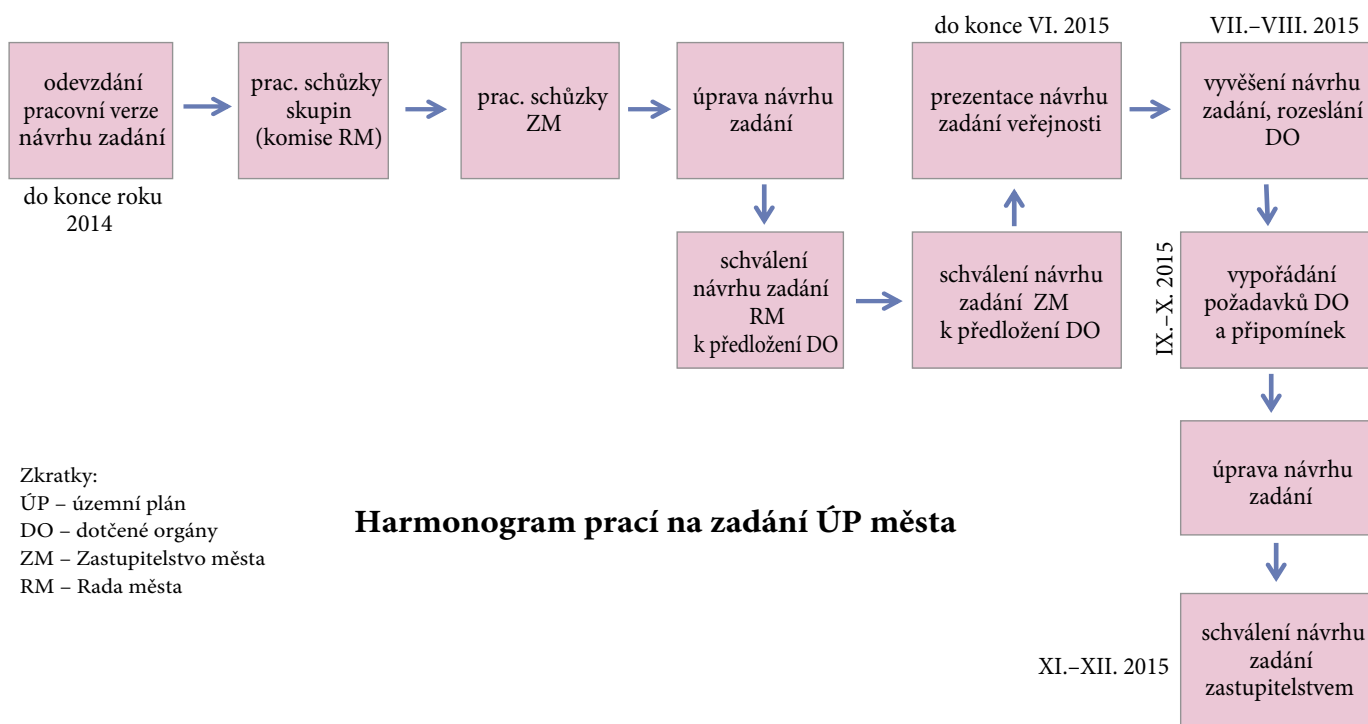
odevzdání pracovní verze návrhu zadání

do konce roku 2014

prac. schůzky skupin (komise RM)

prac. schůzky ZM

úprava návrhu zadání

schválení návrhu zadání RM k předložení DO

schválení návrhu zadání ZM k předložení DO

do konce VI. 2015

prezentace návrhu zadání veřejnosti

VII.–VIII. 2015

vyvěšení návrhu zadání, rozeslání DO

IX.–X. 2015

vypořádání požadavků DO a připomínek

úprava návrhu zadání

XI.–XII. 2015

schválení návrhu zadání zastupitelstvem

Zkratky:
ÚP – územní plán
DO – dotčené orgány
ZM – Zastupitelstvo města
RM – Rada města

Harmonogram prací na zadání ÚP města